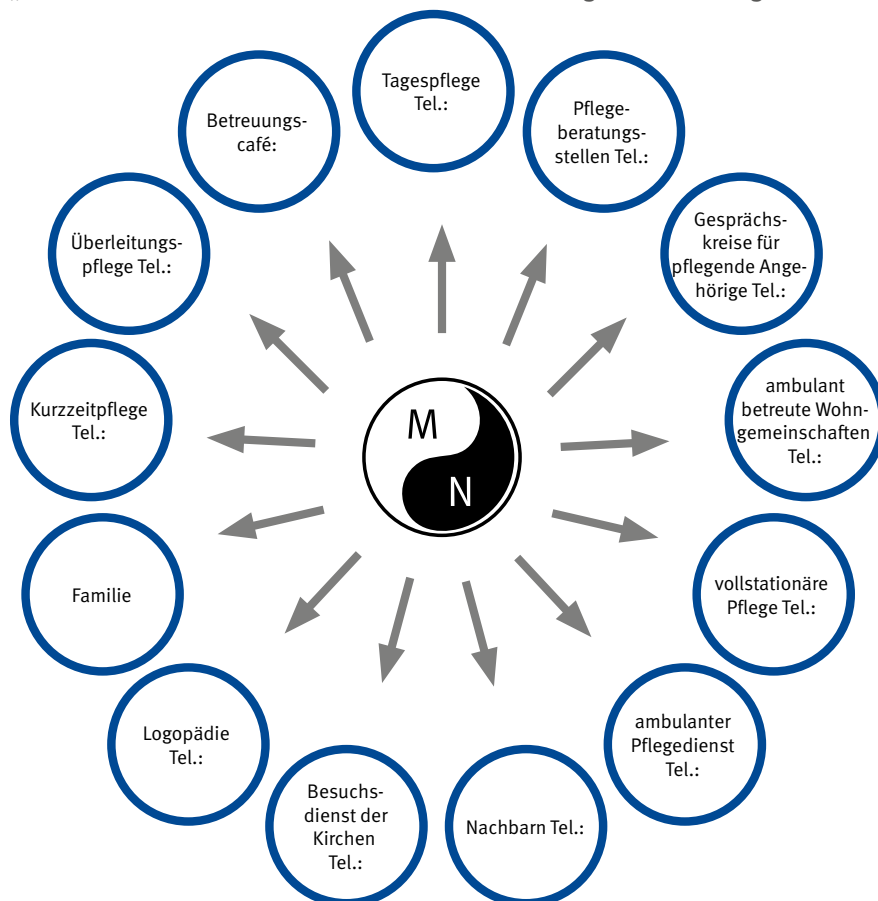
Tagespflege Tel.:

Pflegeberatungsstellen Tel.:

Gesprächskreise für pflegende Angehörige Tel.:

ambulant betreute Wohngemeinschaften Tel.:

vollstationäre Pflege Tel.:

ambulanter Pflegedienst Tel.:

Nachbarn Tel.:

Besuchsdienst der Kirchen Tel.:

Logopädie Tel.:

Familie

Kurzzeitpflege Tel.:

Überleitungspflege Tel.:

Betreuungscafé:

M

N